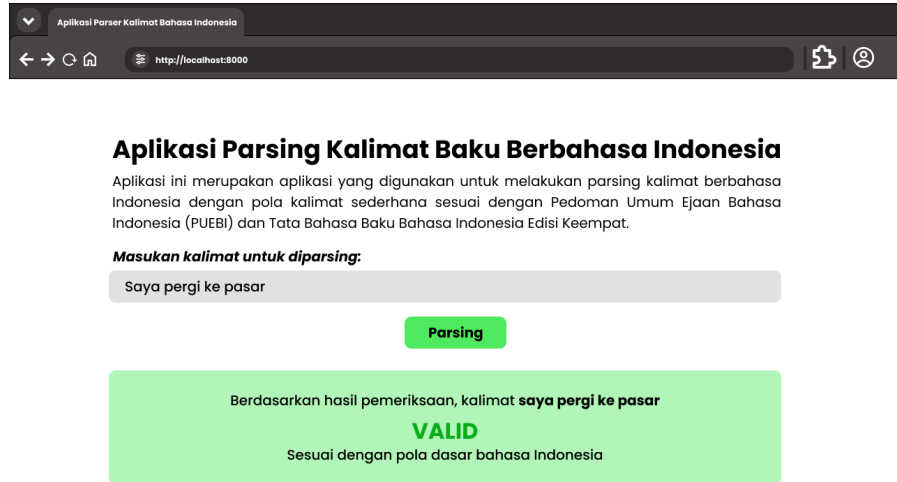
Aplikasi Parser Kalimat Bahasa Indonesia

http://localhost:8000

Aplikasi Parsing Kalimat Baku Berbahasa Indonesia

Aplikasi ini merupakan aplikasi yang digunakan untuk melakukan parsing kalimat berbahasa Indonesia dengan pola kalimat sederhana sesuai dengan Pedoman Umum Ejaan Bahasa Indonesia (PUEBI) dan Tata Bahasa Baku Bahasa Indonesia Edisi Keempat.

Masukan kalimat untuk diparsing:

Saya pergi ke pasar

Parsing

Berdasarkan hasil pemeriksaan, kalimat saya pergi ke pasar

VALID

Sesuai dengan pola dasar bahasa Indonesia